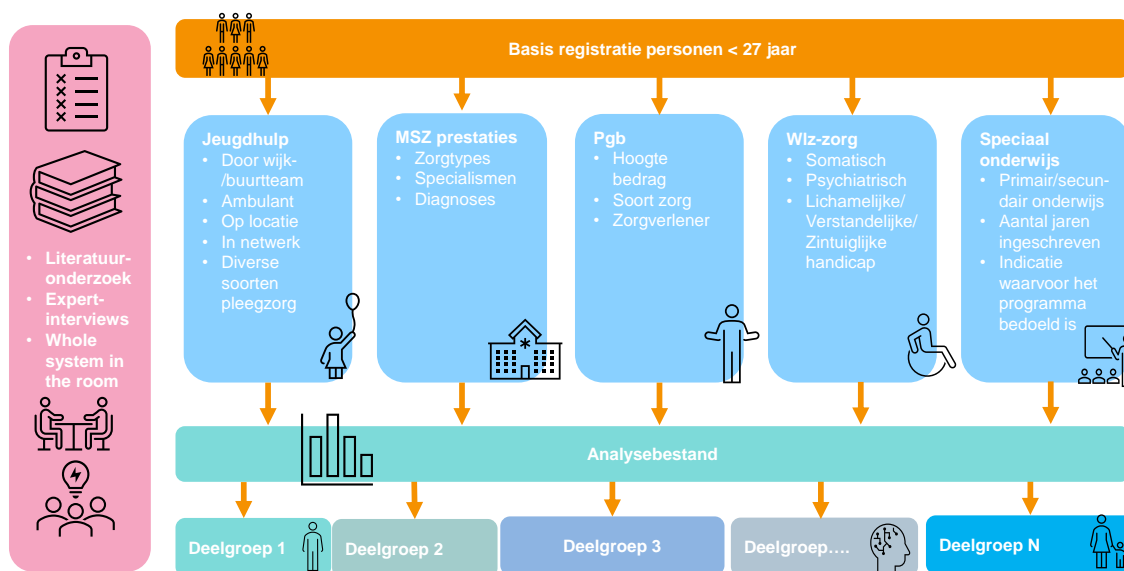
- Literatuuronderzoek
- Expertinterviews
- Whole system in the room

Basis registratie personen < 27 jaar

Jeugdhulp
- Door wijk-/buurtteam
- Ambulant
- Op locatie
- In netwerk
- Diverse soorten pleegzorg

MSZ prestaties
- Zorgtypes
- Specialismen
- Diagnoses

Pgb
- Hoogte bedrag
- Soort zorg
- Zorgverlener

Wlz-zorg
- Somatisch
- Psychiatrisch
- Lichamelijke/ Verstandelijke/ Zintuiglijke handicap

Speciaal onderwijs
- Primair/secundair onderwijs
- Aantal jaren ingeschreven
- Indicatie waarvoor het programma bedoeld is

Analysebestand

Deelgroep 1

Deelgroep 2

Deelgroep 3

Deelgroep….

Deelgroep N